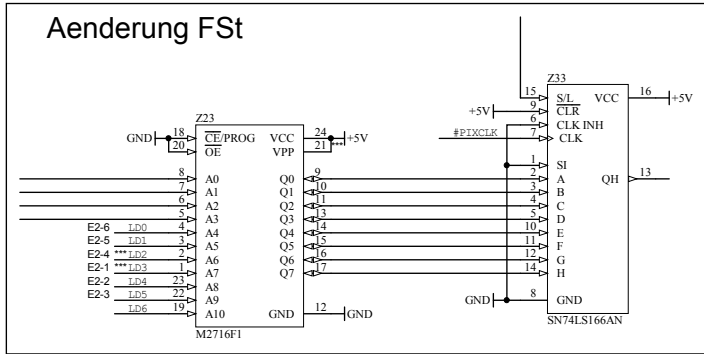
Aenderung FSt

Z23
GND 18 20
$\overline{CE}$/PROG
$\overline{OE}$
VCC 24
VPP 21
*** +5V
8 A0
7 A1
6 A2
5 A3
E2-6 LD0 4 A4
E2-5 LD1 3 A5
E2-4 *** LD2 2 A6
E2-1 *** LD3 1 A7
E2-2 LD4 23 A8
E2-3 LD5 22 A9
LD6 19 A10
Q0 9
Q1 10
Q2 11
Q3 13
Q4 14
Q5 15
Q6 16
Q7 17
GND 12 GND
M2716F1

Z33
15 S/L
+5V 9 $\overline{CLR}$
6 CLK INH
#PIXCLK 7 CLK
1 SI
2 A
3 B
4 C
5 D
10 E
11 F
12 G
14 H
GND 8 GND
VCC 16 +5V
QH 13
SN74LS166AN